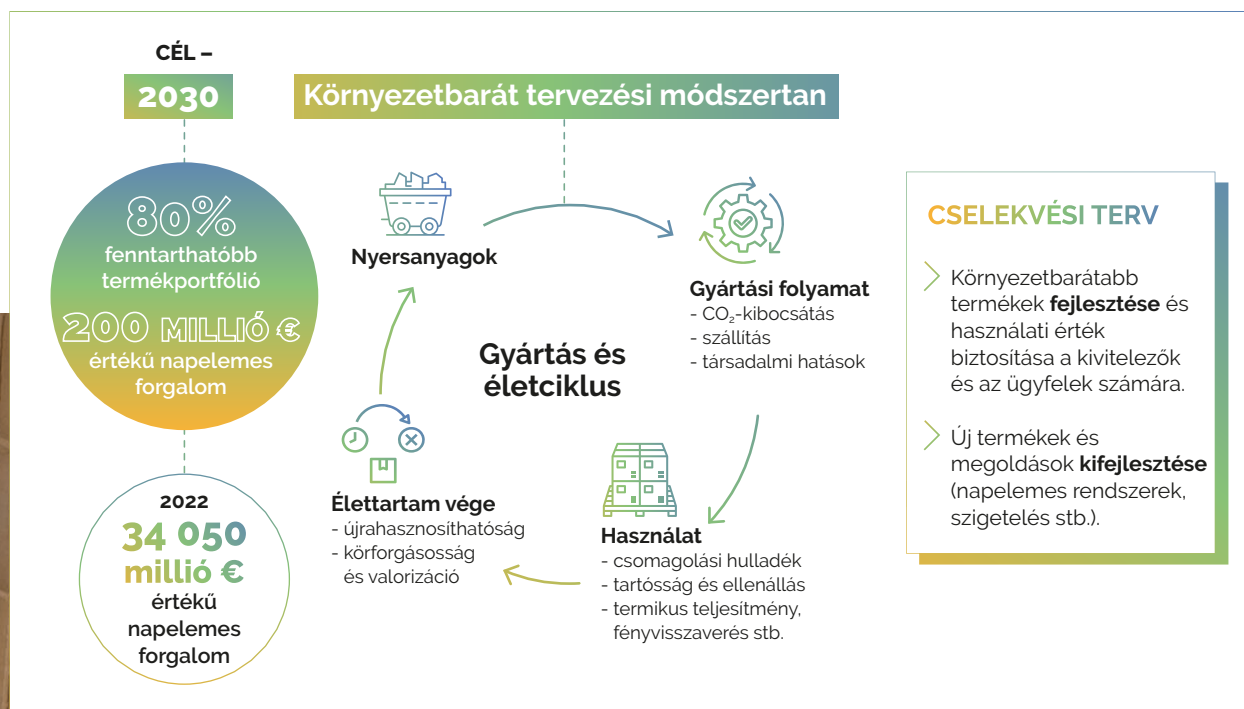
CÉL –
2030

80%
fenntarthatóbb termékportfólió
200 MILLIÓ €
értékű napelemes forgalom

2022
34 050 millió €
értékű napelemes forgalom

Környezetbarát tervezési módszertan

Nyersanyagok

Gyártási folyamat
- $CO_2$-kibocsátás
- szállítás
- társadalmi hatások

Gyártás és életciklus

Élettartam vége
- újrahasznosíthatóság
- körforgásosság és valorizáció

Használat
- csomagolási hulladék
- tartósság és ellenállás
- termikus teljesítmény, fényvisszaverés stb.

CSELEKVÉSI TERV

Környezetbarátabb termékek fejlesztése és használati érték biztosítása a kivitelezők és az ügyfelek számára.

Új termékek és megoldások kifejlesztése (napelemes rendszerek, szigetelés stb.).